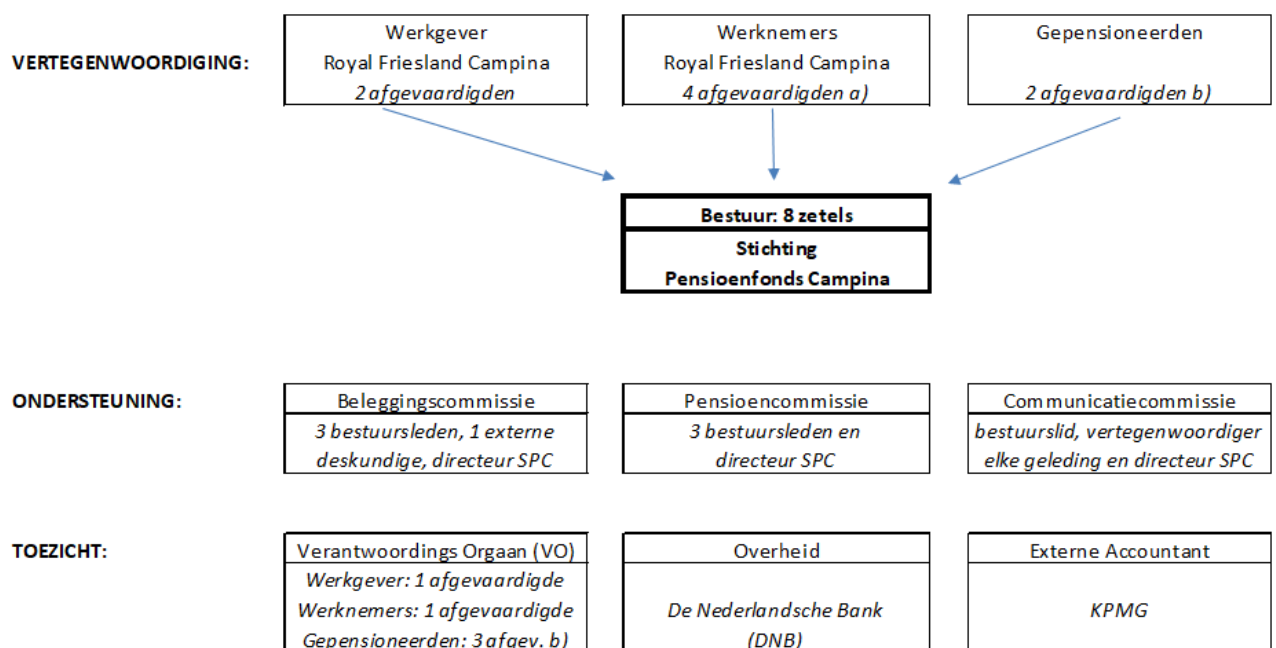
VERTEGENWOORDIGING:

Werkgever
Royal Friesland Campina
2 afgevaardigden

Werknemers
Royal Friesland Campina
4 afgevaardigden a)

Gepensioneerden
2 afgevaardigden b)

Bestuur: 8 zetels
Stichting
Pensioenfonds Campina

ONDERSTEUNING:

Beleggingscommissie
3 bestuursleden, 1 externe deskundige, directeur SPC

Pensioencommissie
3 bestuursleden en directeur SPC

Communicatiecommissie
bestuurslid, vertegenwoordiger elke geleding en directeur SPC

TOEZICHT:

Verantwoordings Orgaan (VO)
Werkgever: 1 afgevaardigde
Werknemers: 1 afgevaardigde
Gepensioneerden: 3 afgev. b)

Overheid
De Nederlandsche Bank (DNB)

Externe Accountant
KPMG